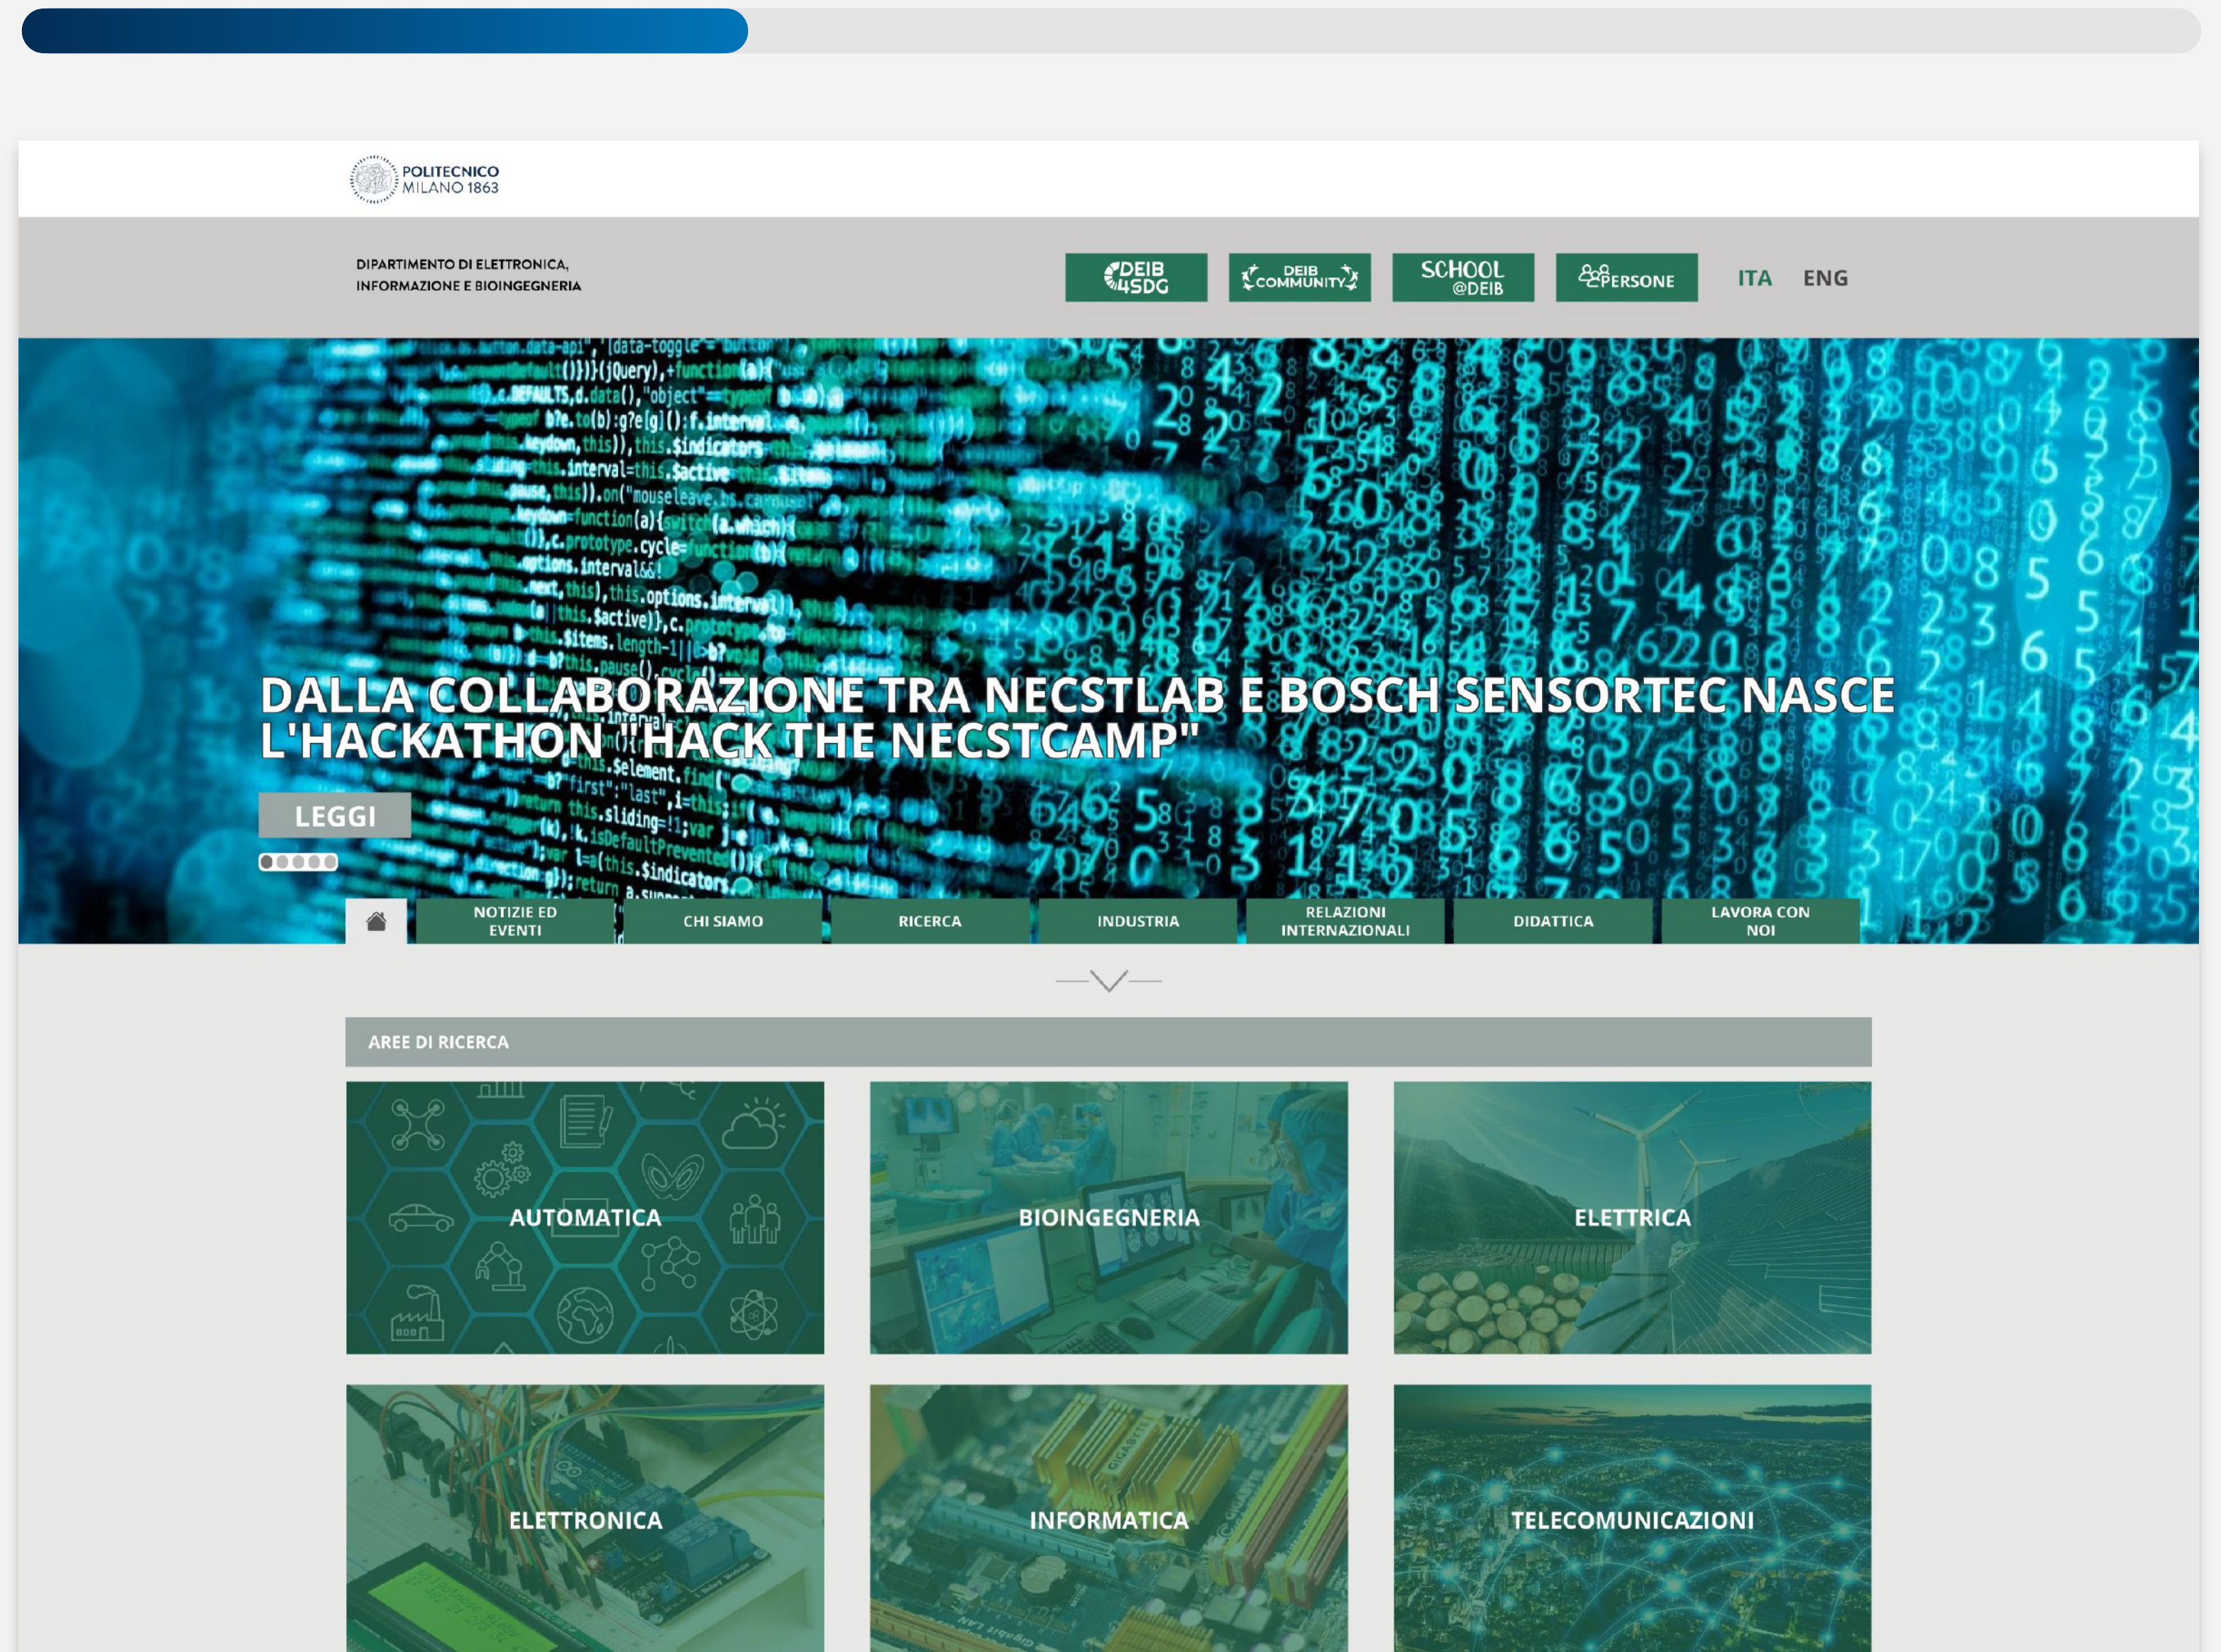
POLITECNICO
MILANO 1863

DIPARTIMENTO DI ELETTRONICA, INFORMAZIONE E BIOINGEGNERIA

DEIB 4SDG
DEIB COMMUNITY
SCHOOL @DEIB
PERSONE
ITA ENG

DALLA COLLABORAZIONE TRA NECSTLAB E BOSCH SENSORTEC NASCE L'HACKATHON "HACK THE NECSTCAMP"

LEGGI

NOTIZIE ED EVENTI
CHI SIAMO
RICERCA
INDUSTRIA
RELAZIONI INTERNAZIONALI
DIDATTICA
LAVORA CON NOI

AREE DI RICERCA

AUTOMATICA
BIOINGEGNERIA
ELETTRICA
ELETTRONICA
INFORMATICA
TELECOMUNICAZIONI